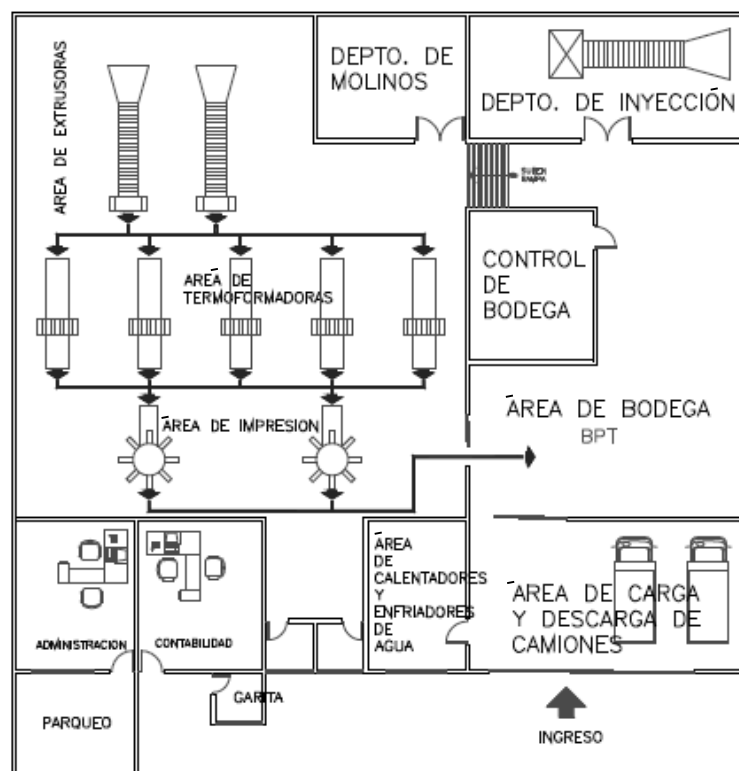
AREA DE EXTRUSORAS

DEPTO. DE MOLINOS

DEPTO. DE INYECCIÓN

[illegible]

CONTROL DE BODEGA

AREA DE TERMOFORMADORAS

AREA DE IMPRESION

AREA DE BODEGA
BPT

AREA DE CALENTADORES Y ENFRIADORES DE AGUA

AREA DE CARGA Y DESCARGA DE CAMIONES

ADMINISTRACION

CONTABILIDAD

GARITA

PARQUEO

INGRESO